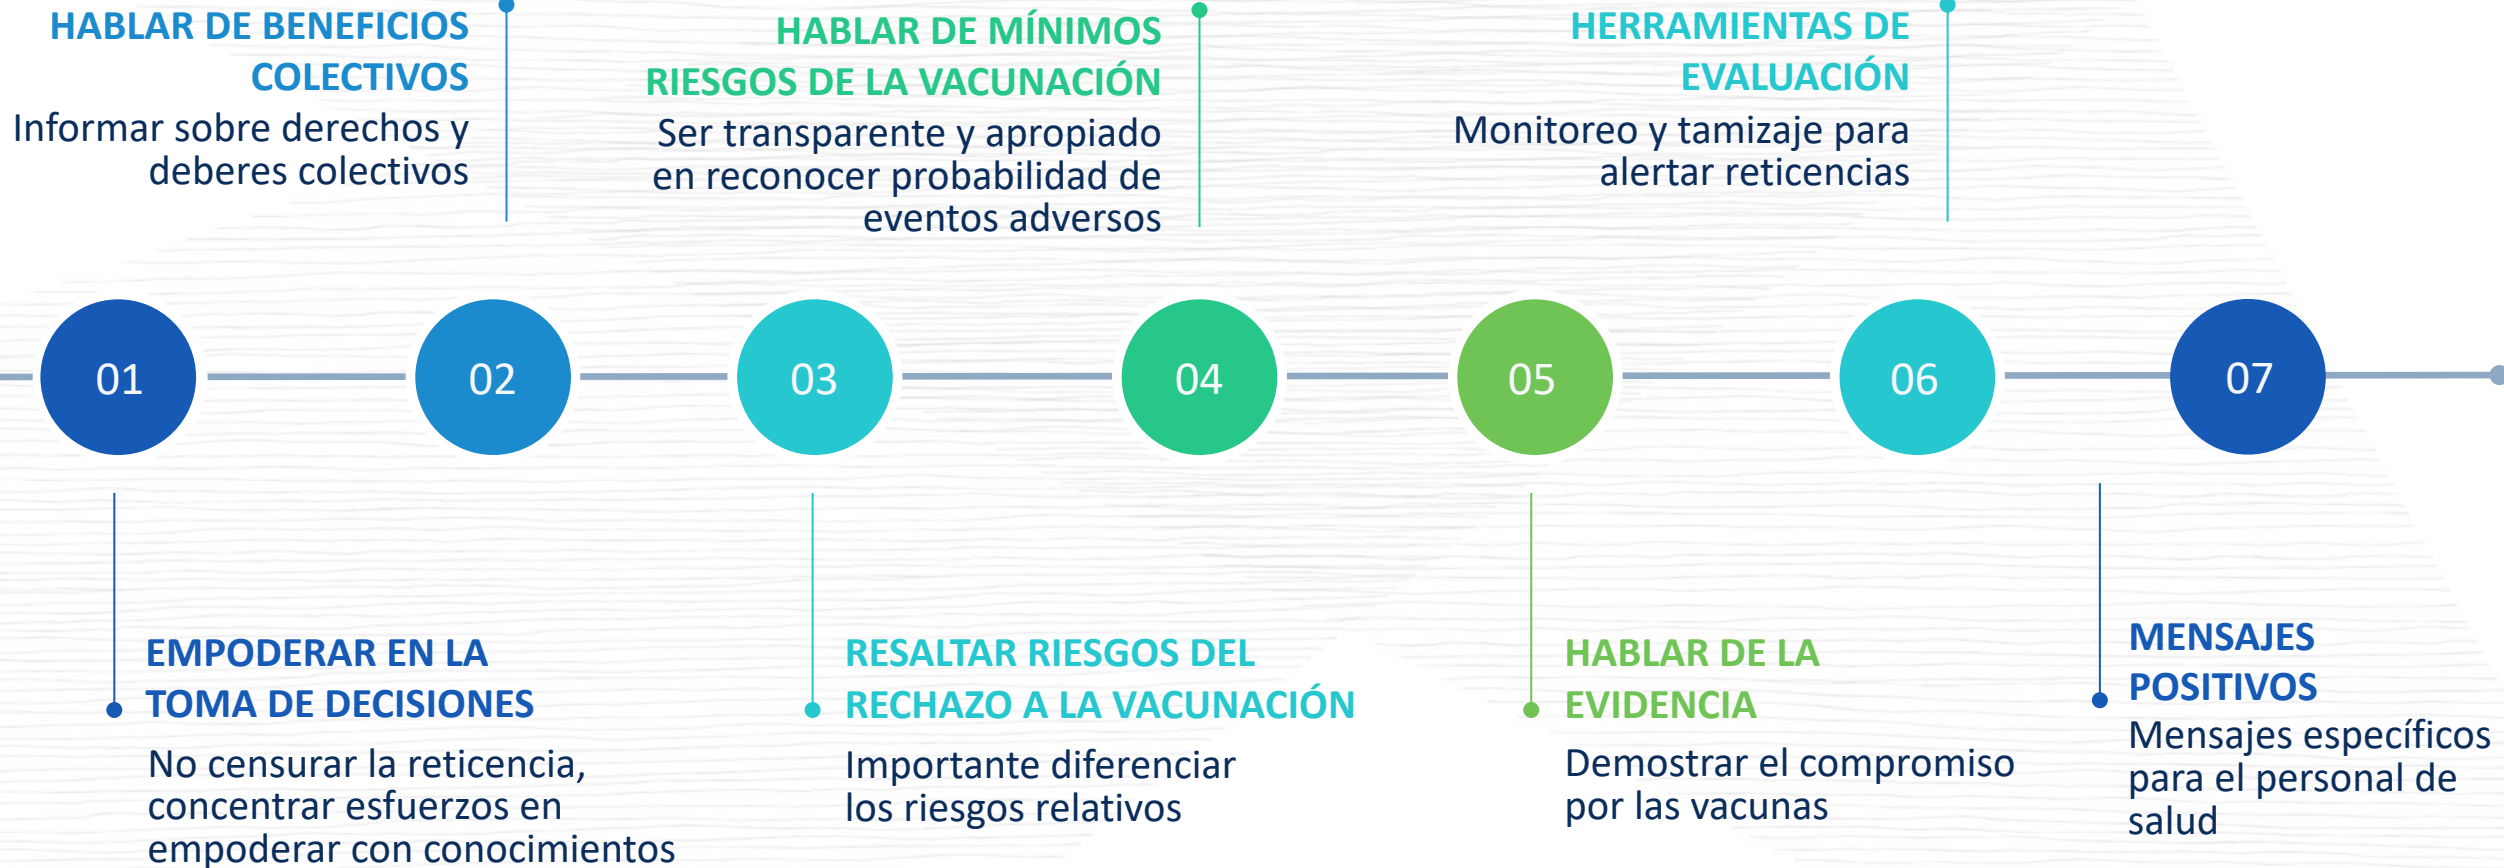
HABLAR DE BENEFICIOS COLECTIVOS
Informar sobre derechos y deberes colectivos

HABLAR DE MÍNIMOS RIESGOS DE LA VACUNACIÓN
Ser transparente y apropiado en reconocer probabilidad de eventos adversos

HERRAMIENTAS DE EVALUACIÓN
Monitoreo y tamizaje para alertar reticencias

01

02

03

04

05

06

07

EMPODERAR EN LA TOMA DE DECISIONES
No censurar la reticencia, concentrar esfuerzos en empoderar con conocimientos

RESALTAR RIESGOS DEL RECHAZO A LA VACUNACIÓN
Importante diferenciar los riesgos relativos

HABLAR DE LA EVIDENCIA
Demostrar el compromiso por las vacunas

MENSAJES POSITIVOS
Mensajes específicos para el personal de salud